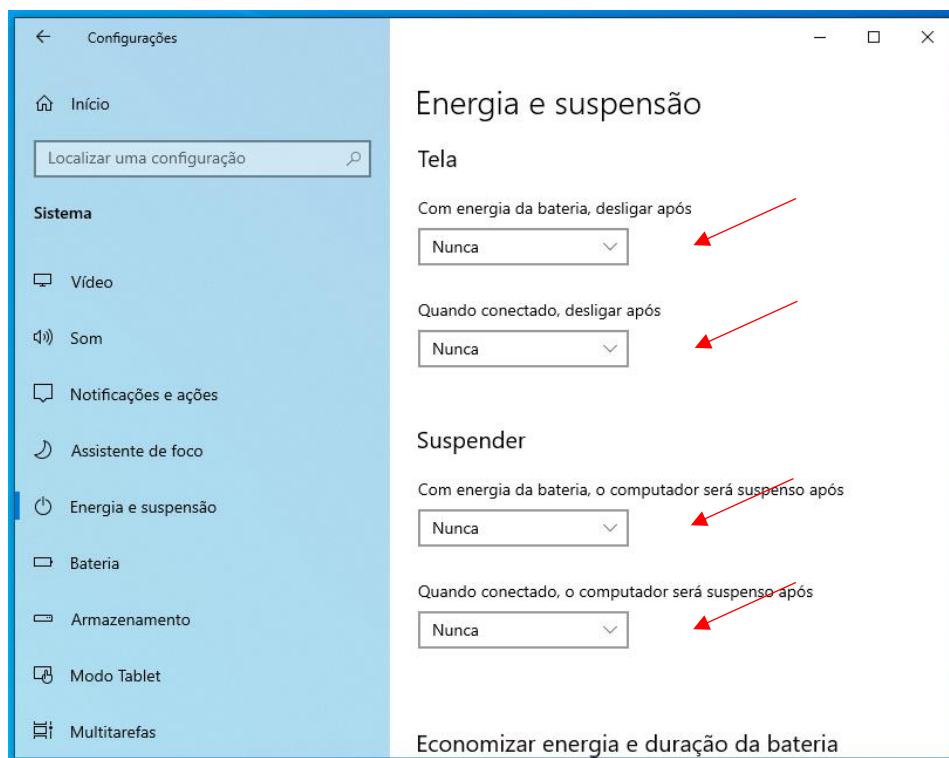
Configurações

Início

Localizar uma configuração

Sistema

Vídeo

Som

Notificações e ações

Assistente de foco

Energia e suspensão

Bateria

Armazenamento

Modo Tablet

Multitarefas

Energia e suspensão

Tela

Com energia da bateria, desligar após

Nunca

Quando conectado, desligar após

Nunca

Suspender

Com energia da bateria, o computador será suspenso após

Nunca

Quando conectado, o computador será suspenso após

Nunca

Economizar energia e duração da bateria